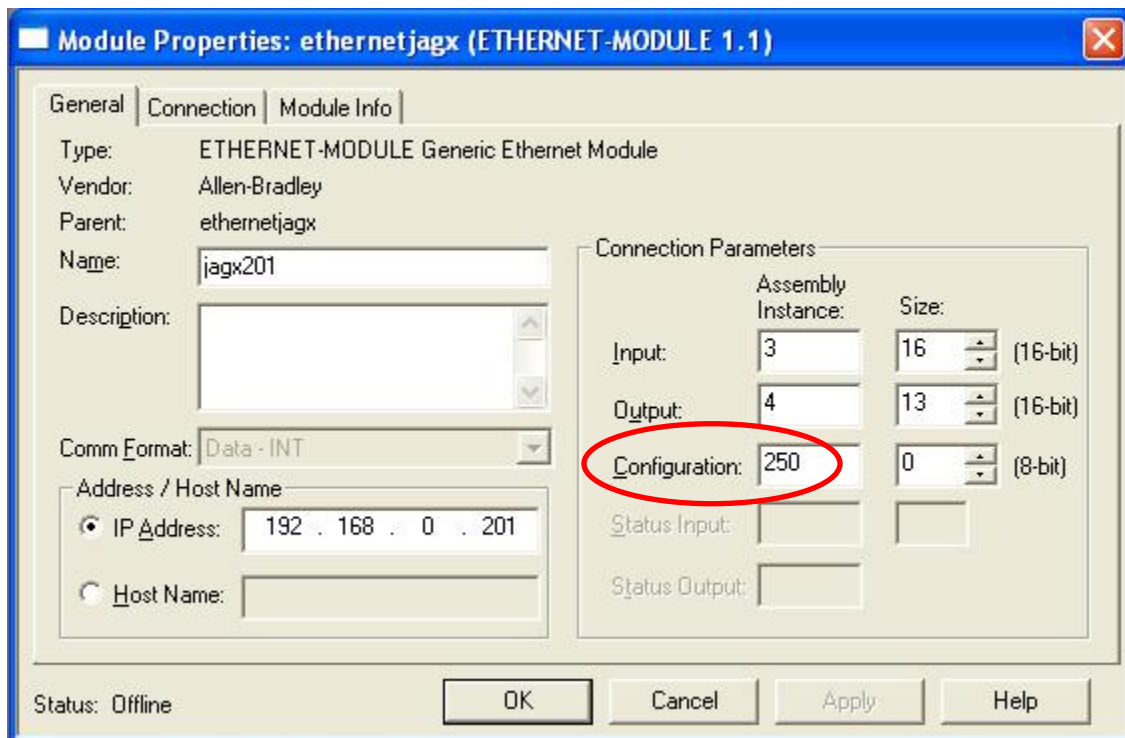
Module Properties: ethernetjagx (ETHERNET-MODULE 1.1)

General | Connection | Module Info

Type: ETHERNET-MODULE Generic Ethernet Module
Vendor: Allen-Bradley
Parent: ethernetjagx
Name: jagx201
Description:

Comm Format: Data - INT

Address / Host Name
IP Address: 192 . 168 . 0 . 201
Host Name:

Connection Parameters

|  | Assembly Instance: | Size: |  |
|---|---|---|---|
| Input: | 3 | 16 | (16-bit) |
| Output: | 4 | 13 | (16-bit) |
| Configuration: | 250 | 0 | (8-bit) |
| Status Input: |  |  |  |
| Status Output: |  |  |  |

Status: Offline

OK | Cancel | Apply | Help